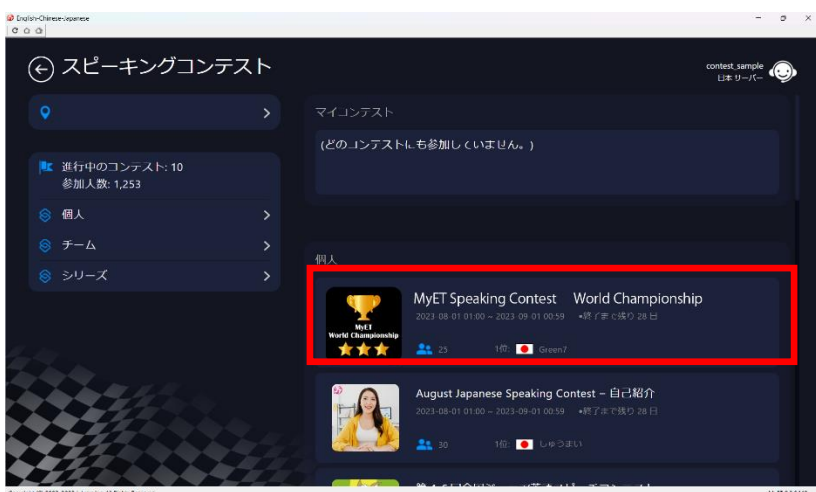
English-Chinese-Japanese

スピーキングコンテスト

contest_sample
日本サーバー

マイコンテスト

(どのコンテストにも参加していません。)

進行中のコンテスト: 10
参加人数: 1,253

個人

チーム

シリーズ

個人

MyET World Championship

MyET Speaking Contest　World Championship
2023-08-01 01:00 ~ 2023-09-01 00:59　•終了まで残り 28 日
25　1位: Green7

August Japanese Speaking Contest – 自己紹介
2023-08-01 01:00 ~ 2023-09-01 00:59　•終了まで残り 28 日
30　1位: しゅうまい

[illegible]